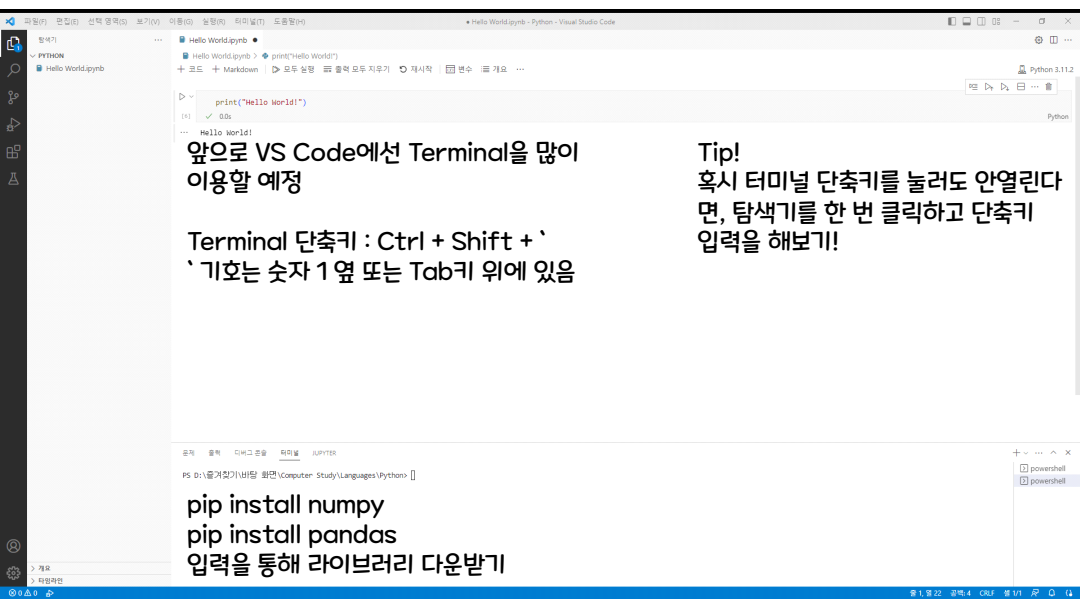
파일(F) 편집(E) 선택 영역(S) 보기(V) 이동(G) 실행(R) 터미널(T) 도움말(H)

● Hello World.ipynb - Python - Visual Studio Code

탐색기 ...

PYTHON

Hello World.ipynb

Hello World.ipynb ●

Hello World.ipynb > print("Hello World!")

+ 코드 + Markdown | 모두 실행 | 출력 모두 지우기 | 재시작 | 변수 | 개요 ...

Python 3.11.2

print("Hello World!")

[4] ✓ 0.0s

Python

Hello World!

앞으로 VS Code에선 Terminal을 많이 이용할 예정

Terminal 단축키 : Ctrl + Shift + `
` 기호는 숫자 1 옆 또는 Tab키 위에 있음

Tip!
혹시 터미널 단축키를 눌러도 안열린다면, 탐색기를 한 번 클릭하고 단축키 입력을 해보기!

문제 출력 디버그 콘솔 터미널 JUPYTER

PS D:\즐겨찾기\바탕 화면\Computer Study\Languages\Python>

powershell
powershell

pip install numpy
pip install pandas
입력을 통해 라이브러리 다운받기

> 개요
> 타임라인

⊗ 0 ⚠ 0

줄 1, 열 22 공백: 4 CRLF 셀 1/1